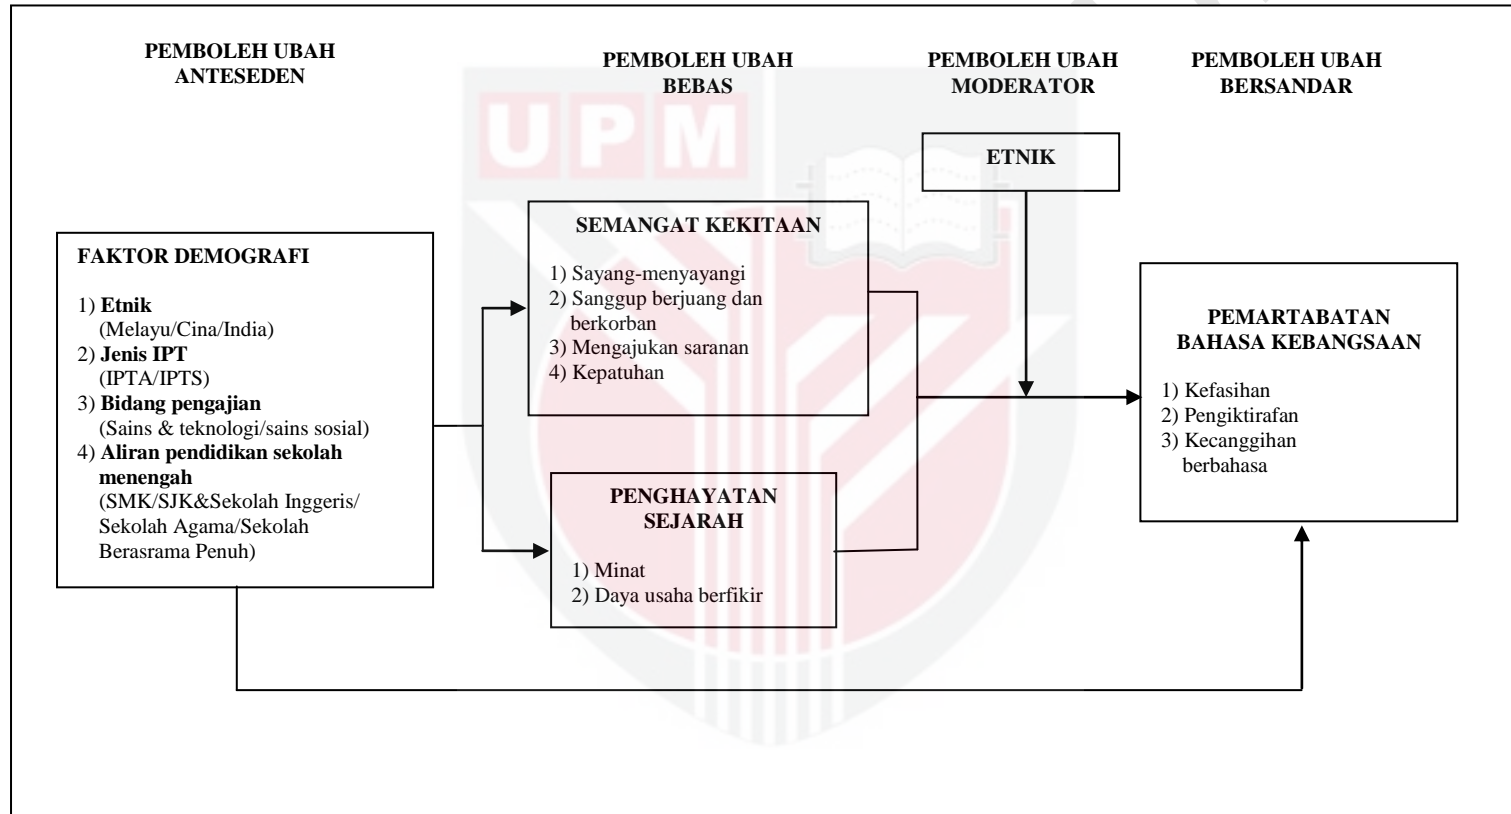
PEMBOLEH UBAH ANTESEDEN

PEMBOLEH UBAH BEBAS

PEMBOLEH UBAH MODERATOR

PEMBOLEH UBAH BERSANDAR

UPM

ETNIK

FAKTOR DEMOGRAFI

1) Etnik (Melayu/Cina/India)
2) Jenis IPT (IPTA/IPTS)
3) Bidang pengajian (Sains & teknologi/sains sosial)
4) Aliran pendidikan sekolah menengah (SMK/SJK&Sekolah Inggeris/ Sekolah Agama/Sekolah Berasrama Penuh)

SEMANGAT KEKITAAN

1) Sayang-menyayangi
2) Sanggup berjuang dan berkorban
3) Mengajukan saranan
4) Kepatuhan

PENGHAYATAN SEJARAH

1) Minat
2) Daya usaha berfikir

PEMARTABATAN BAHASA KEBANGSAAN

1) Kefasihan
2) Pengiktirafan
3) Kecanggihan berbahasa